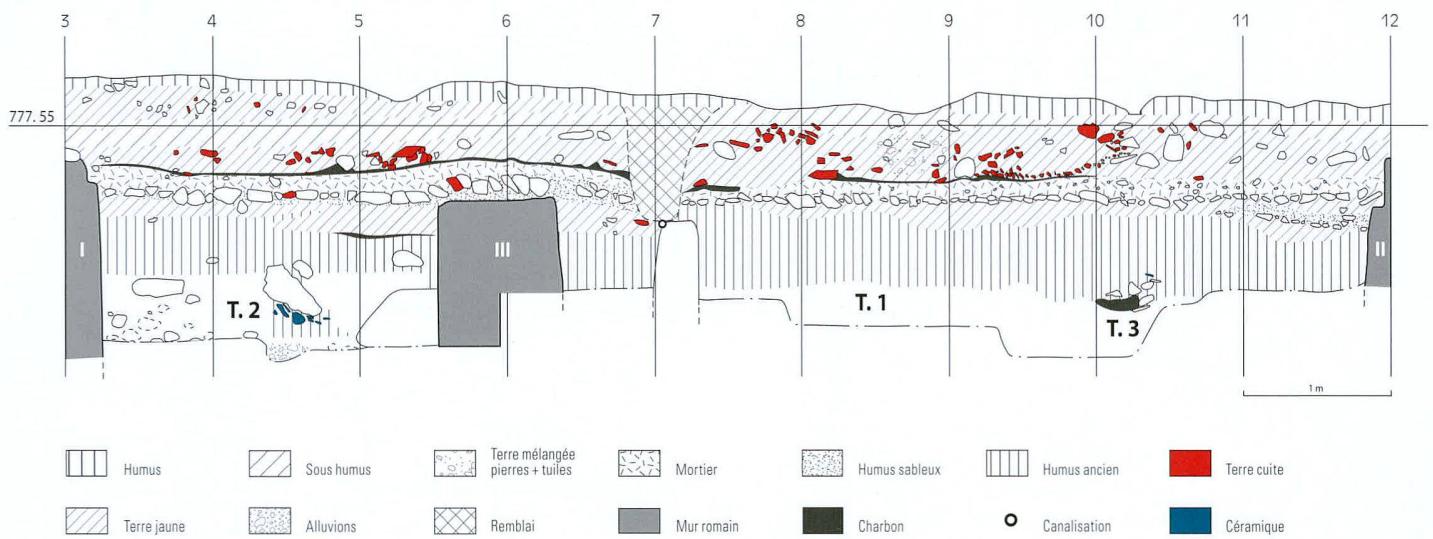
3 4 5 6 7 8 9 10 11 12

777. 55

I

III

II

T. 2

T. 1

T. 3

1 m

Humus

Sous humus

Terre mélangée pierres + tuiles

Mortier

Humus sableux

Humus ancien

Terre cuite

Terre jaune

Alluvions

Remblai

Mur romain

Charbon

Canalisation

Céramique